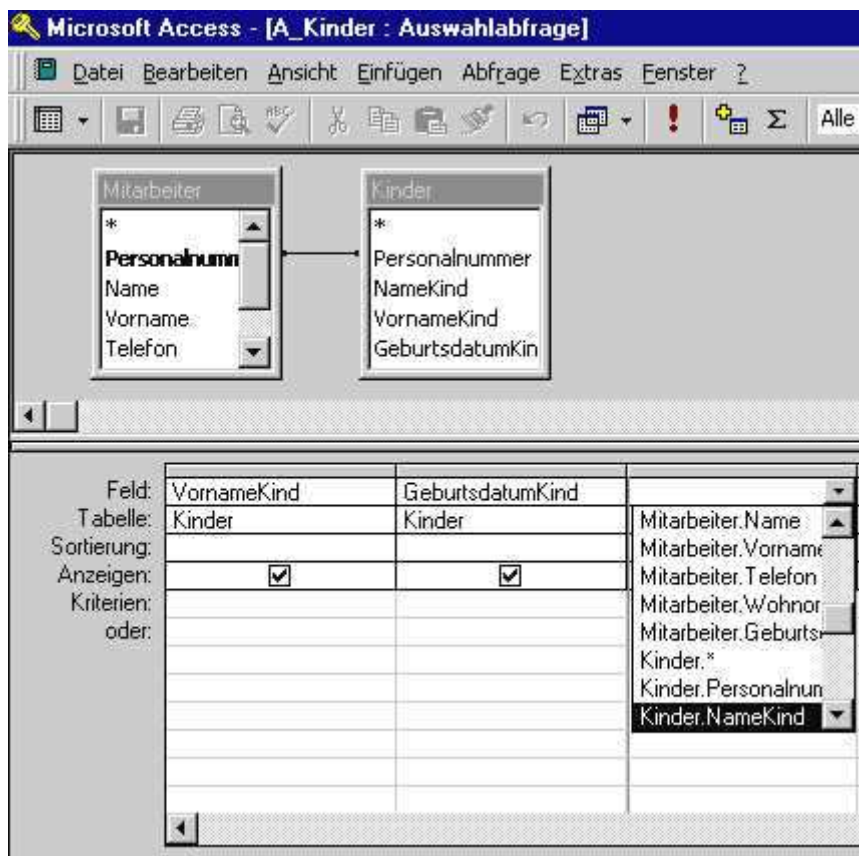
Microsoft Access - [A_Kinder : Auswahlabfrage]

Datei Bearbeiten Ansicht Einfügen Abfrage Extras Fenster ?

Alle

Mitarbeiter
*
Personalnumm
Name
Vorname
Telefon

Kinder
*
Personalnummer
NameKind
VornameKind
GeburtsdatumKin

| | | | |
|---|---|---|---|
| Feld: | VornameKind | GeburtsdatumKind | |
| Tabelle: | Kinder | Kinder | |
| Sortierung: | | | |
| Anzeigen: | ☑ | ☑ | |
| Kriterien: | | | |
| oder: | | | |

Mitarbeiter.Name
Mitarbeiter.Vorname
Mitarbeiter.Telefon
Mitarbeiter.Wohnor
Mitarbeiter.Geburts
Kinder.*
Kinder.Personalnun
Kinder.NameKind